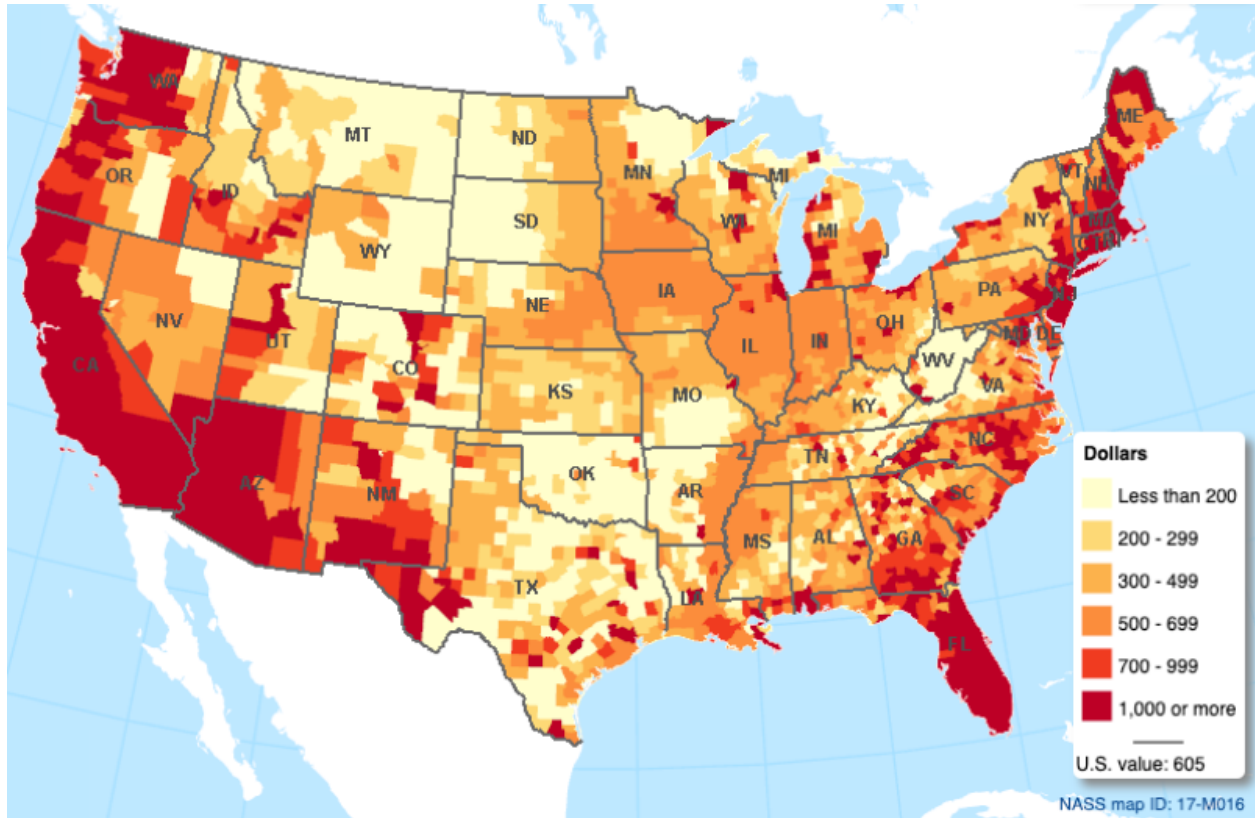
WA
MT
ND
MN
ME
OR
ID
SD
WI
MI
VT
NH
NY
MA
CT
RI
WY
MI
NV
NE
IA
PA
NJ
UT
CA
CO
IL
IN
OH
MD
DE
WV
KS
MO
KY
VA
NC
TN
OK
AR
SC
AZ
NM
MS
AL
GA
TX
LA
FL

Dollars
Less than 200
200 - 299
300 - 499
500 - 699
700 - 999
1,000 or more
U.S. value: 605

NASS map ID: 17-M016